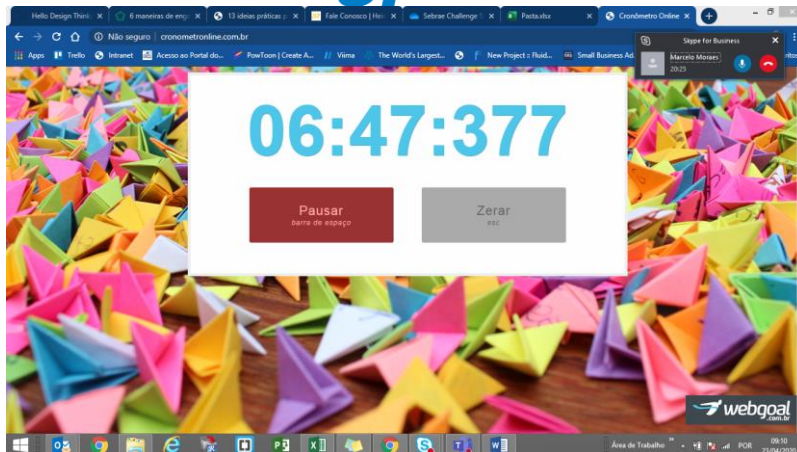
Hello Design Think ×
6 maneiras de eng ×
13 ideias práticas p ×
Fale Conosco | Her ×
Sebrae Challenge ×
Pasta.xlsx ×
Cronômetro Online ×

Não seguro | cronometronline.com.br

Apps Trello Intranet Acesso ao Portal do... PowToon | Create A... Vimma The World's Largest... New Project :: Fluid... Small Business Ad...

Skype for Business
Marcelo Moraes
20:25

06:47:377

Pausar
barra de espaço

Zerar
esc

webgoal
.com.br

Área de Trabalho POR 09:10 23/04/2020